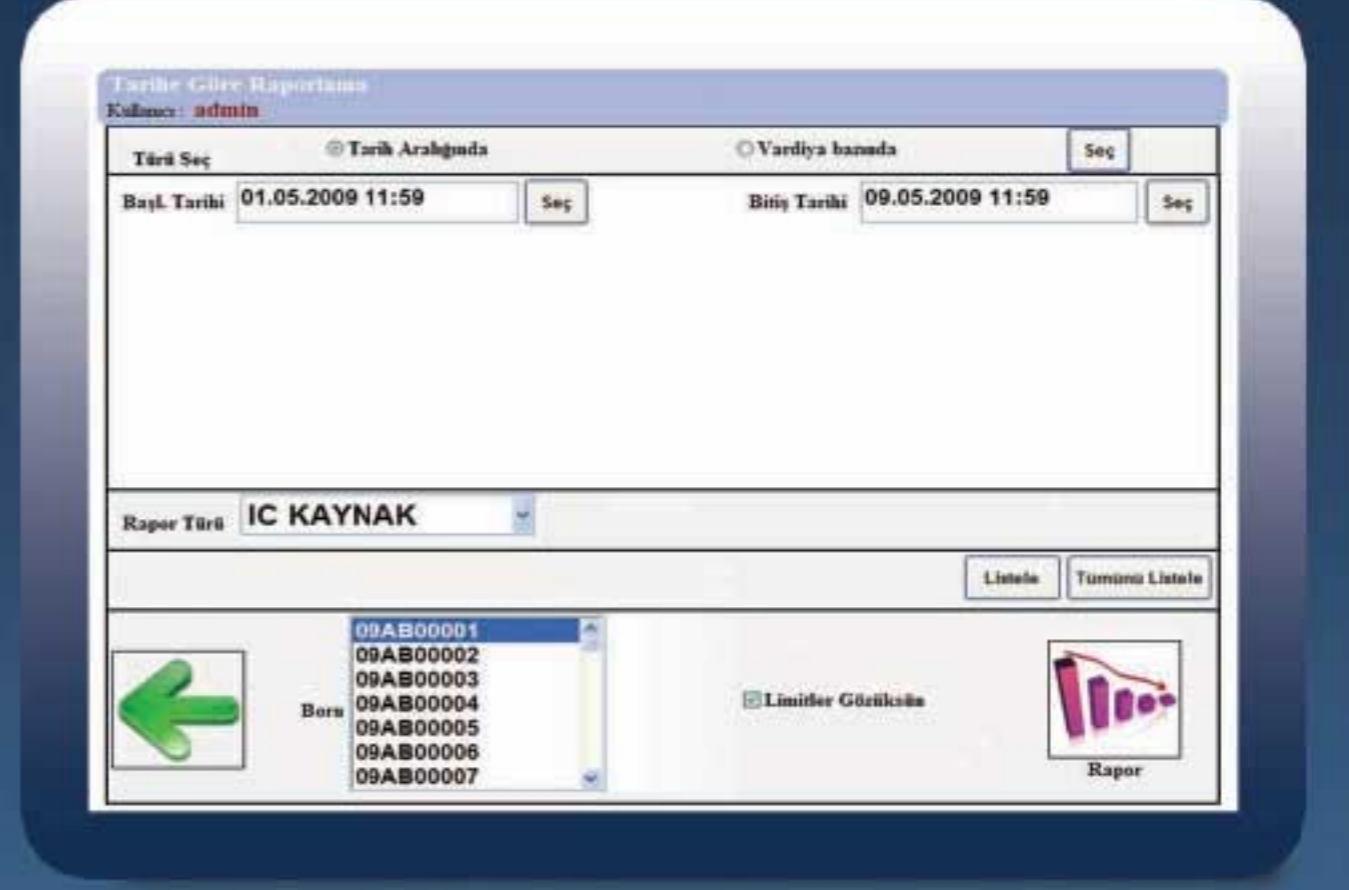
Tarihe Göre Raporlama
Kullanıcı : admin

Türü Seç
Tarih Aralığında
Vardiya bazında
Seç

Başl. Tarihi 01.05.2009 11:59 Seç
Bitiş Tarihi 09.05.2009 11:59 Seç

Rapor Türü IC KAYNAK

Listele
Tumunu Listele

Boru
09AB00001
09AB00002
09AB00003
09AB00004
09AB00005
09AB00006
09AB00007

Limitler Gözüksün

Rapor